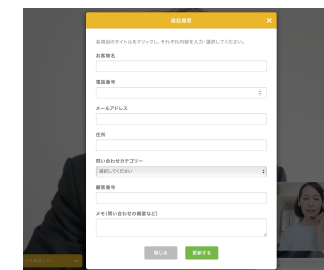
顧客履歴

各項目のタイトルをクリックし、それぞれ内容を入力・選択してください。

お客様名

電話番号

メールアドレス

住所

問い合わせカテゴリー

選択してください

顧客番号

メモ（問い合わせの概要など）

閉じる

更新する